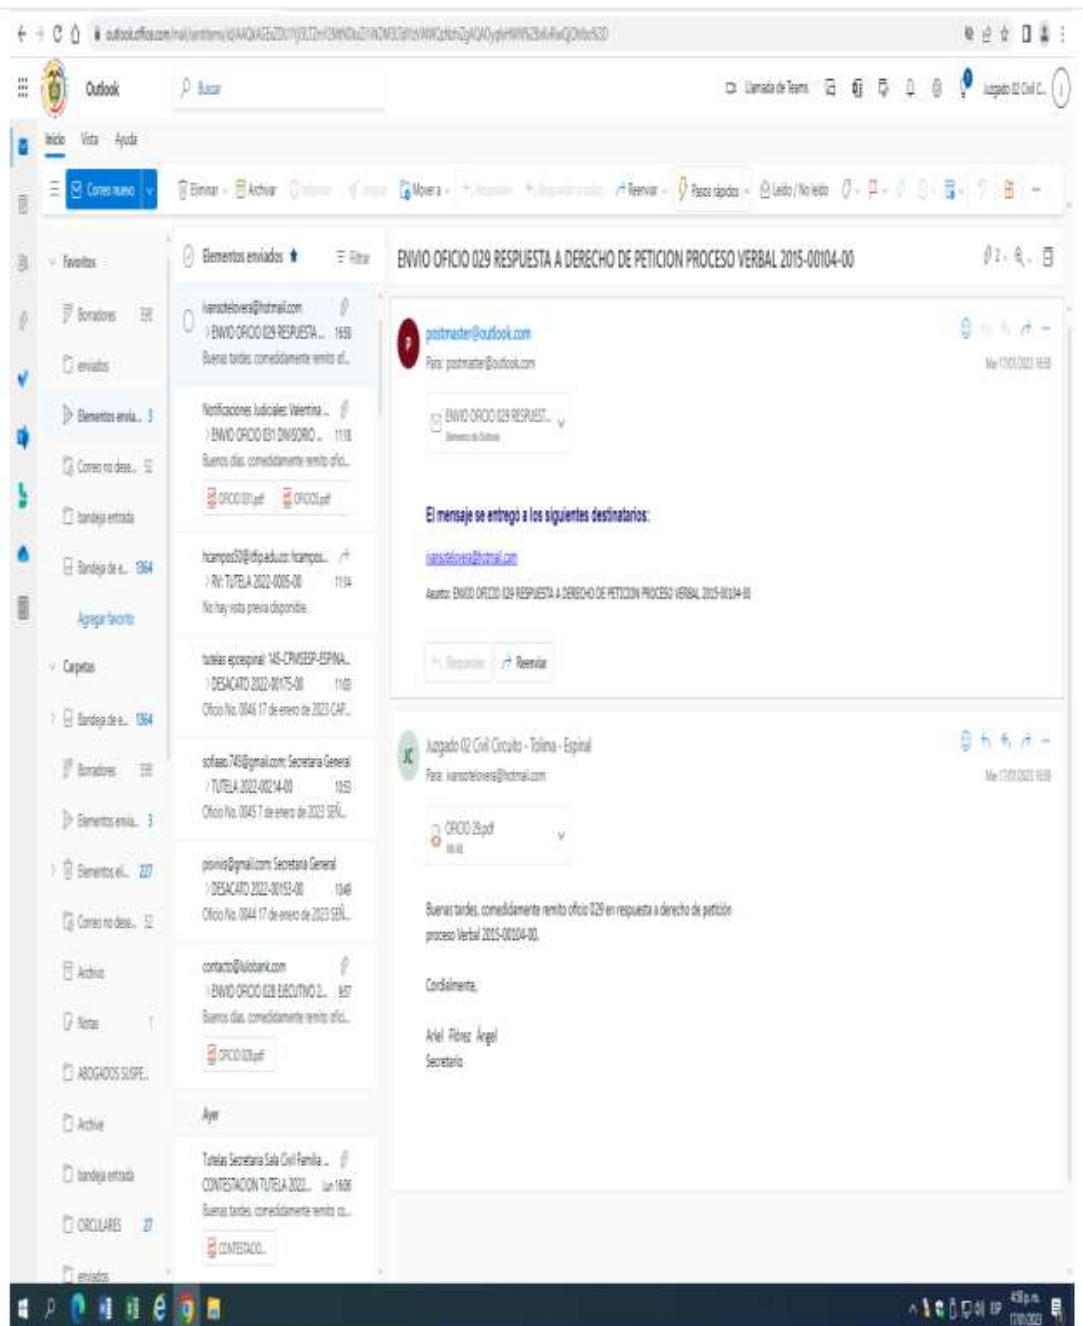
outlook.office.com/mail/sentitems/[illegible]

Outlook

Buscar

Llamada de Teams

Juzgado 02 Civil C...

Inicio Vista Ayuda

Correo nuevo

Eliminar Archivar Informe Limpiar Mover a Responder Responder a todos Reenviar Pasos rápidos Leído/No leído

Favoritos

Borradores 318

enviados

Elementos envia... 3

Correo no dese... 52

bandeja entrada

Bandeja de e... 1364

Agregar favorito

Carpetas

Bandeja de e... 1364

Borradores 318

Elementos envia... 3

Elementos el... 227

Correo no dese... 52

Archivo

Notas 1

ABOGADOS SUSPE...

Archive

bandeja entrada

CIRCULARES 27

enviados

Elementos enviados

Filtrar

ivansotelovera@hotmail.com
> ENVIO OFICIO 029 RESPUESTA... 16:59
Buenas tardes, comedidamente remito of...

Notificaciones Judiciales Valentina...
> ENVIO OFICIO 031 DIVISORIO... 11:18
Buenos días, comedidamente remito ofic...
OFICIO 031.pdf OFICIO.pdf

hcampos59@dfp.edu.co; hcampos...
> RV: TUTELA 2022-0005-00 11:14
No hay vista previa disponible.

tutelas epespinal 145-CPMSESP-ESPINA...
> DESACATO 2022-00175-00 11:03
Oficio No. 0046 17 de enero de 2023 CAP...

sofiaso.745@gmail.com; Secretaría General
> TUTELA 2022-00214-00 10:53
Oficio No. 0045 17 de enero de 2023 SEÑ...

psoriviz@gmail.com; Secretaría General
> DESACATO 2022-00153-00 10:49
Oficio No. 0044 17 de enero de 2023 SEÑ...

contacto@lulobank.com
> ENVIO OFICIO 028 EJECUTIVO 2... 8:57
Buenos días, comedidamente remito ofic...
OFICIO 028.pdf

Ayer

Tutelas Secretaría Sala Civil Familia...
CONTESTACION TUTELA 2022... lun 16:08
Buenas tardes, comedidamente remito co...
CONTESTACIO...

ENVIO OFICIO 029 RESPUESTA A DERECHO DE PETICION PROCESO VERBAL 2015-00104-00

postmaster@outlook.com
Para: postmaster@outlook.com
Mar 17/01/2023 16:59

ENVIO OFICIO 029 RESPUEST...
Elemento de Outlook

El mensaje se entregó a los siguientes destinatarios:

ivansotelovera@hotmail.com

Asunto: ENVIO OFICIO 029 RESPUESTA A DERECHO DE PETICION PROCESO VERBAL 2015-00104-00

Responder Reenviar

Juzgado 02 Civil Circuito - Tolima - Espinal
Para: ivansotelovera@hotmail.com
Mar 17/01/2023 16:59

OFICIO 29.pdf
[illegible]

Buenas tardes, comedidamente remito oficio 029 en respuesta a derecho de petición proceso Verbal 2015-00104-00.

Cordialmente,

Ariel Pérez Ángel
Secretario

4:59 p.m.
17/01/2023